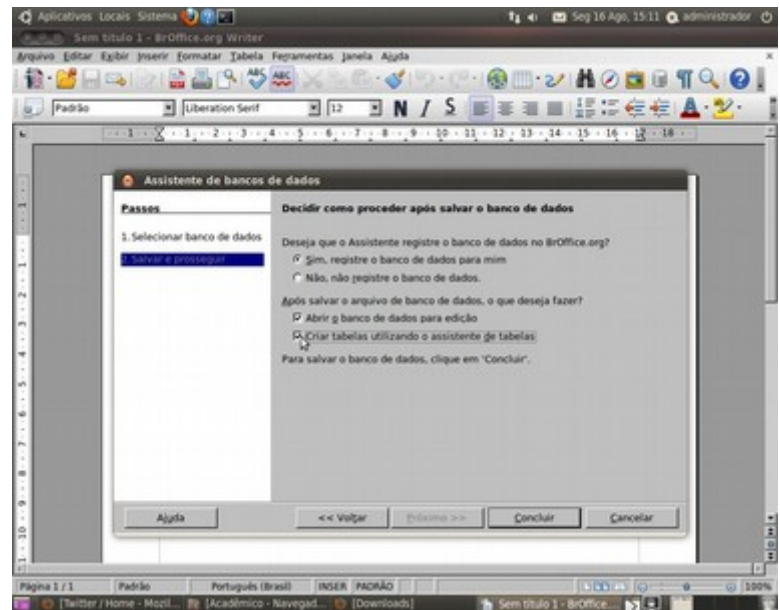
Aplicativos Locais Sistema

Seg 16 Ago, 15:11 administrador

Sem título 1 - BrOffice.org Writer

Arquivo Editar Exibir Inserir Formatar Tabela Ferramentas Janela Ajuda

Padrão | Liberation Serif | 12 | N | I | S

1 2 3 4 5 6 7 8 9 10 11 12 13 14 15 16 17 18

Assistente de bancos de dados

Passos

1. Selecionar banco de dados

2. Salvar e prosseguir

Decidir como proceder após salvar o banco de dados

Deseja que o Assistente registre o banco de dados no BrOffice.org?

Sim, registre o banco de dados para mim

Não, não registre o banco de dados.

Após salvar o arquivo de banco de dados, o que deseja fazer?

Abrir o banco de dados para edição

Criar tabelas utilizando o assistente de tabelas

Para salvar o banco de dados, clique em 'Concluir'.

Ajuda | << Voltar | Próximo >> | Concluir | Cancelar

Página 1 / 1 | Padrão | Português (Brasil) | INSER | PADRÃO | 100%

[Twitter / Home - Mozil... | [Acadêmico - Navegad... | [Downloads] | Sem título 1 - BrOffice...